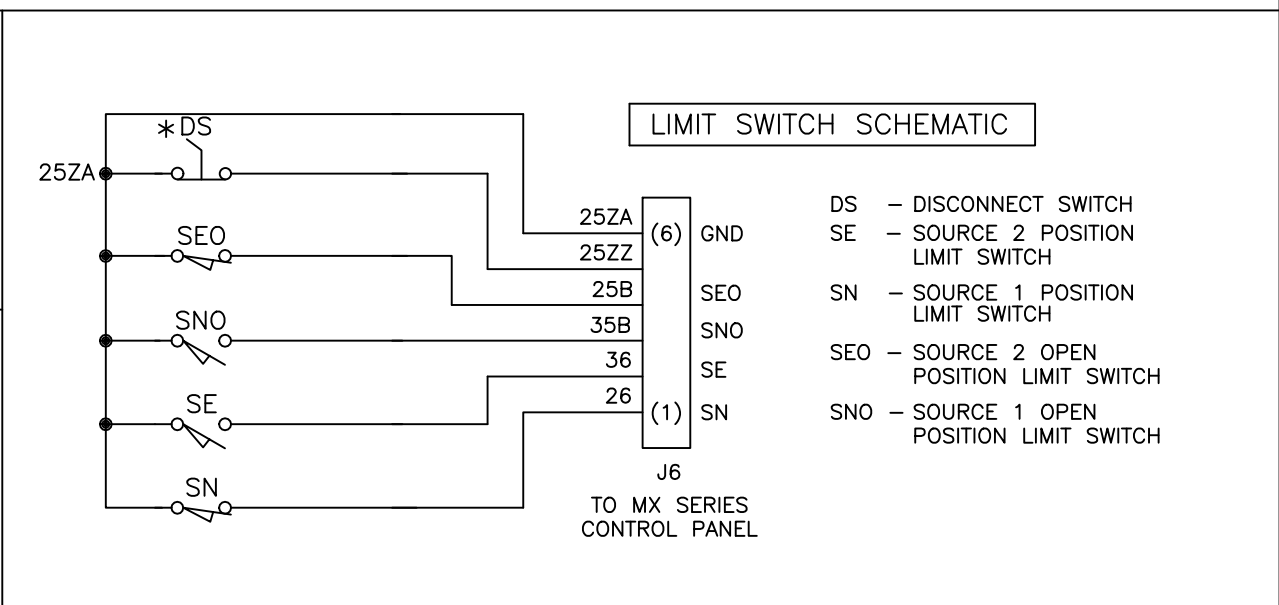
LIMIT SWITCH SCHEMATIC

*DS

25ZA

SEO

SNO

SE

SN

25ZA
25ZZ
25B
35B
36
26

(6) GND
SEO
SNO
SE
(1) SN

J6
TO MX SERIES
CONTROL PANEL

DS – DISCONNECT SWITCH
SE – SOURCE 2 POSITION LIMIT SWITCH
SN – SOURCE 1 POSITION LIMIT SWITCH
SEO – SOURCE 2 OPEN POSITION LIMIT SWITCH
SNO – SOURCE 1 OPEN POSITION LIMIT SWITCH